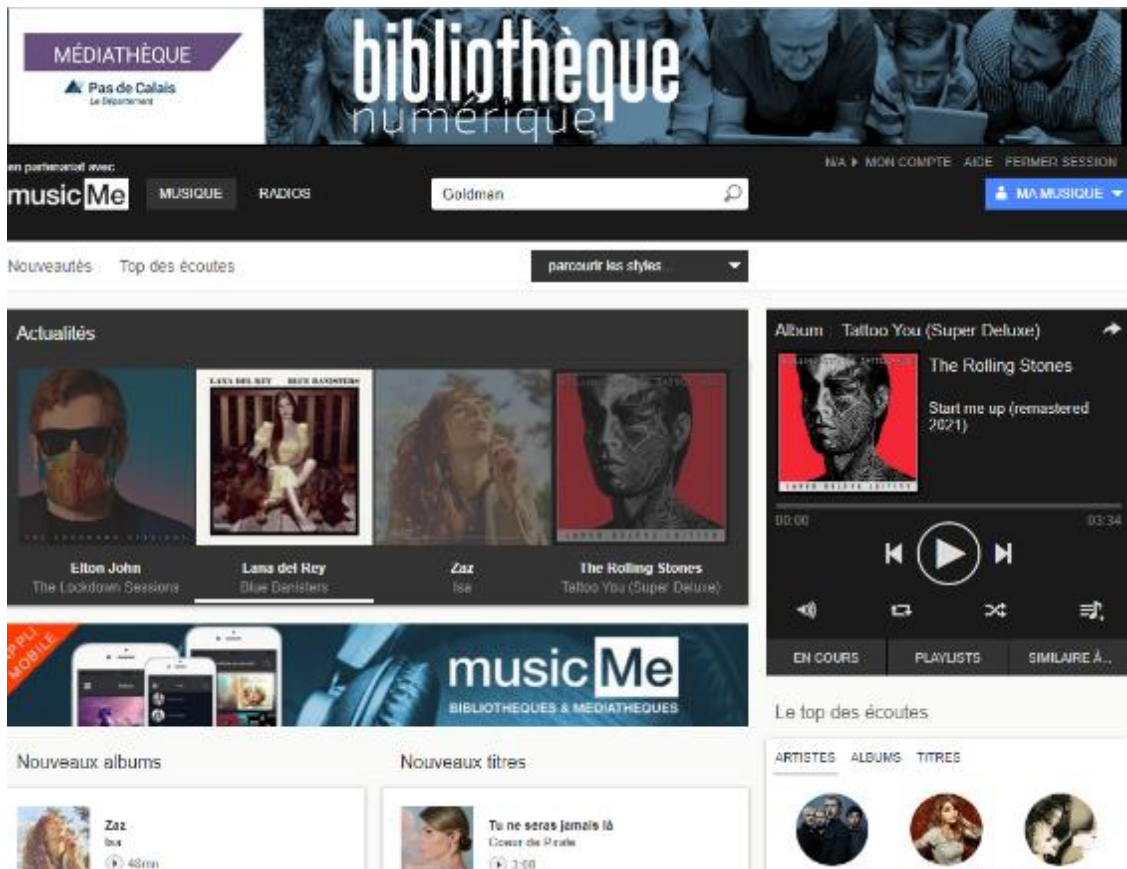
MÉDIATHÈQUE
Pas de Calais
Le Département

bibliothèque
numérique

en partenariat avec
music Me
MUSIQUE RADIOS
Goldman
N/A ▸ MON COMPTE AIDE FERMER SESSION
MA MUSIQUE

Nouveautés Top des écoutes
parcourir les styles

Actualités

LANA DEL REY BLUE BANISTERS

Elton John
The Lockdown Sessions

Lana del Rey
Blue Banisters

Zaz
Isa

The Rolling Stones
Tattoo You (Super Deluxe)

Album : Tattoo You (Super Deluxe)
The Rolling Stones
Start me up (remastered 2021)
00:00
03:34

EN COURS PLAYLISTS SIMILAIRE À...

APPLI MOBILE
music Me
BIBLIOTHEQUES & MÉDIATHÈQUES

Le top des écoutes
ARTISTES ALBUMS TITRES

Nouveaux albums
Zaz
Isa
48mn

Nouveaux titres
Tu ne seras jamais là
Coeur de Pirate
3:00